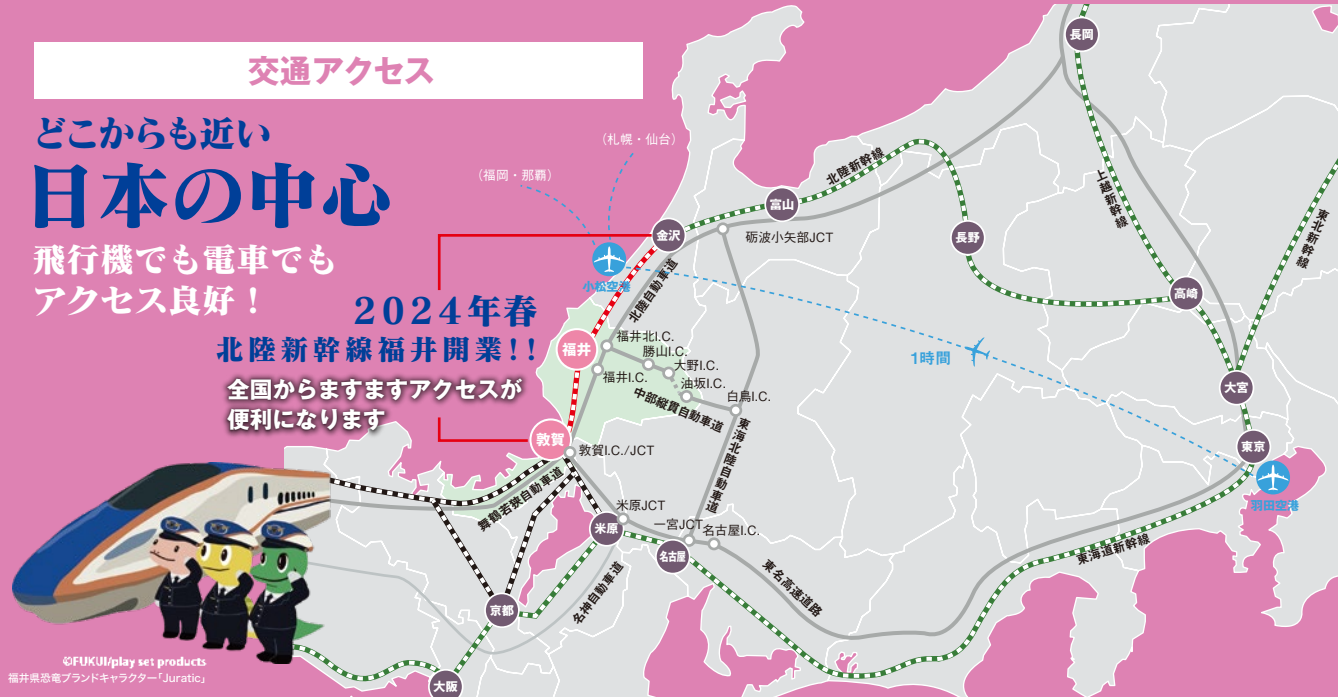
交通アクセス

どこからも近い
日本の中心

飛行機でも電車でも
アクセス良好！

2024年春
北陸新幹線福井開業！！

全国からますますアクセスが便利になります

（札幌・仙台）
（福岡・那覇）
小松空港
金沢
富山
北陸新幹線
砺波小矢部JCT
長野
長岡
上越新幹線
高崎
東北新幹線
大宮
東京
羽田空港
1時間
北陸自動車道
福井
福井北I.C.
勝山I.C.
大野I.C.
福井I.C.
油坂I.C.
中部縦貫自動車道
白鳥I.C.
東海北陸自動車道
敦賀
敦賀I.C./JCT
舞鶴若狭自動車道
米原JCT
米原
一宮JCT
名古屋I.C.
名古屋
東名高速道路
東海道新幹線
名神自動車道
京都
大阪

©FUKUI/play set products
福井県恐竜ブランドキャラクター「Juratic」